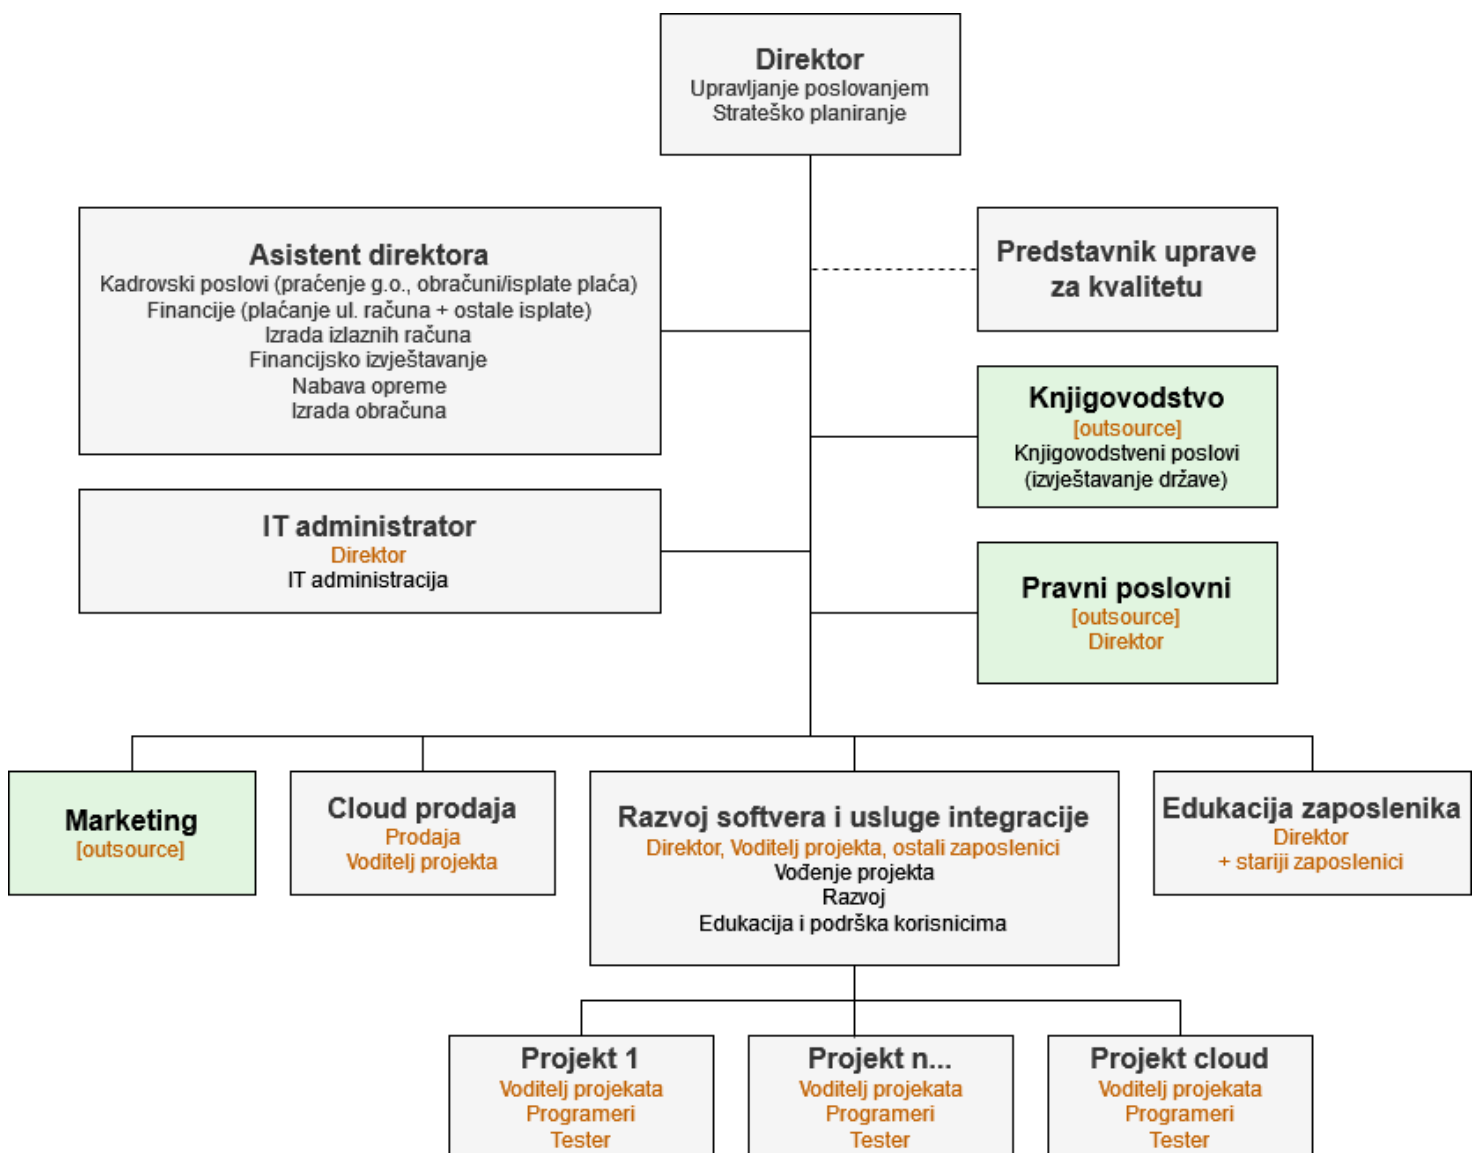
Direktor
Upravljanje poslovanjem
Strateško planiranje

Asistent direktora
Kadrovski poslovi (praćenje g.o., obračuni/isplate plaća)
Financije (plaćanje ul. računa + ostale isplate)
Izrada izlaznih računa
Financijsko izvještavanje
Nabava opreme
Izrada obračuna

Predstavnik uprave za kvalitetu

Knjigovodstvo
[outsource]
Knjigovodstveni poslovi
(izvještavanje države)

IT administrator
Direktor
IT administracija

Pravni poslovni
[outsource]
Direktor

Marketing
[outsource]

Cloud prodaja
Prodaja
Voditelj projekta

Razvoj softvera i usluge integracije
Direktor, Voditelj projekta, ostali zaposlenici
Vođenje projekta
Razvoj
Edukacija i podrška korisnicima

Edukacija zaposlenika
Direktor
+ stariji zaposlenici

Projekt 1
Voditelj projekata
Programeri
Tester

Projekt n...
Voditelj projekata
Programeri
Tester

Projekt cloud
Voditelj projekata
Programeri
Tester